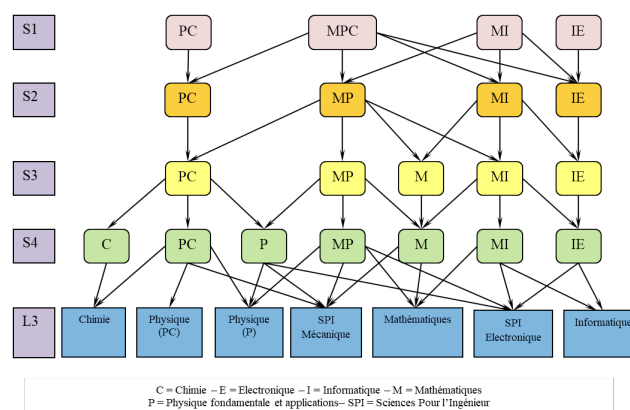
S1
PC
MPC
MI
IE

S2
PC
MP
MI
IE

S3
PC
MP
M
MI
IE

S4
C
PC
P
MP
M
MI
IE

L3
Chimie
Physique (PC)
Physique (P)
SPI Mécanique
Mathématiques
SPI Electronique
Informatique

C = Chimie – E = Electronique – I = Informatique – M = Mathématiques
P = Physique fondamentale et applications– SPI = Sciences Pour l'Ingénieur